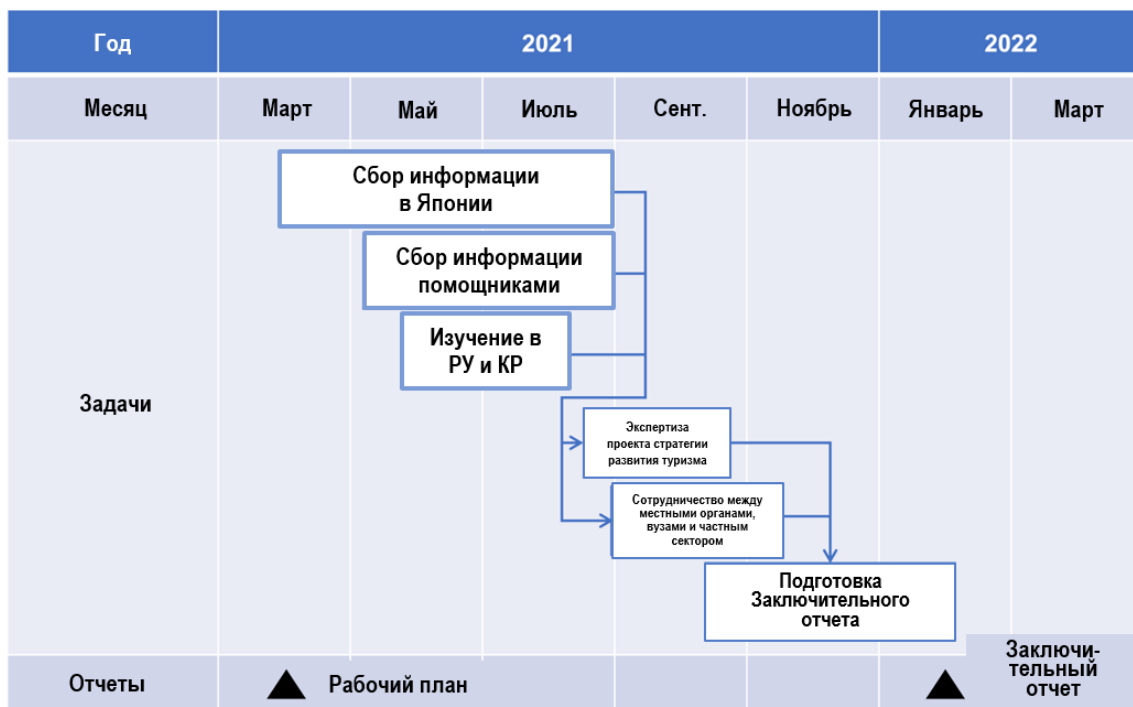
| Год | 2021 | | | | | 2022 | |
|---|---|---|---|---|---|---|---|
| Месяц | Март | Май | Июль | Сент. | Ноябрь | Январь | Март |

Задачи

Сбор информации в Японии

Сбор информации помощниками

Изучение в РУ и КР

Экспертиза проекта стратегии развития туризма

Сотрудничество между местными органами, вузами и частным сектором

Подготовка Заключительного отчета

Отчеты

Рабочий план

Заключительный отчет